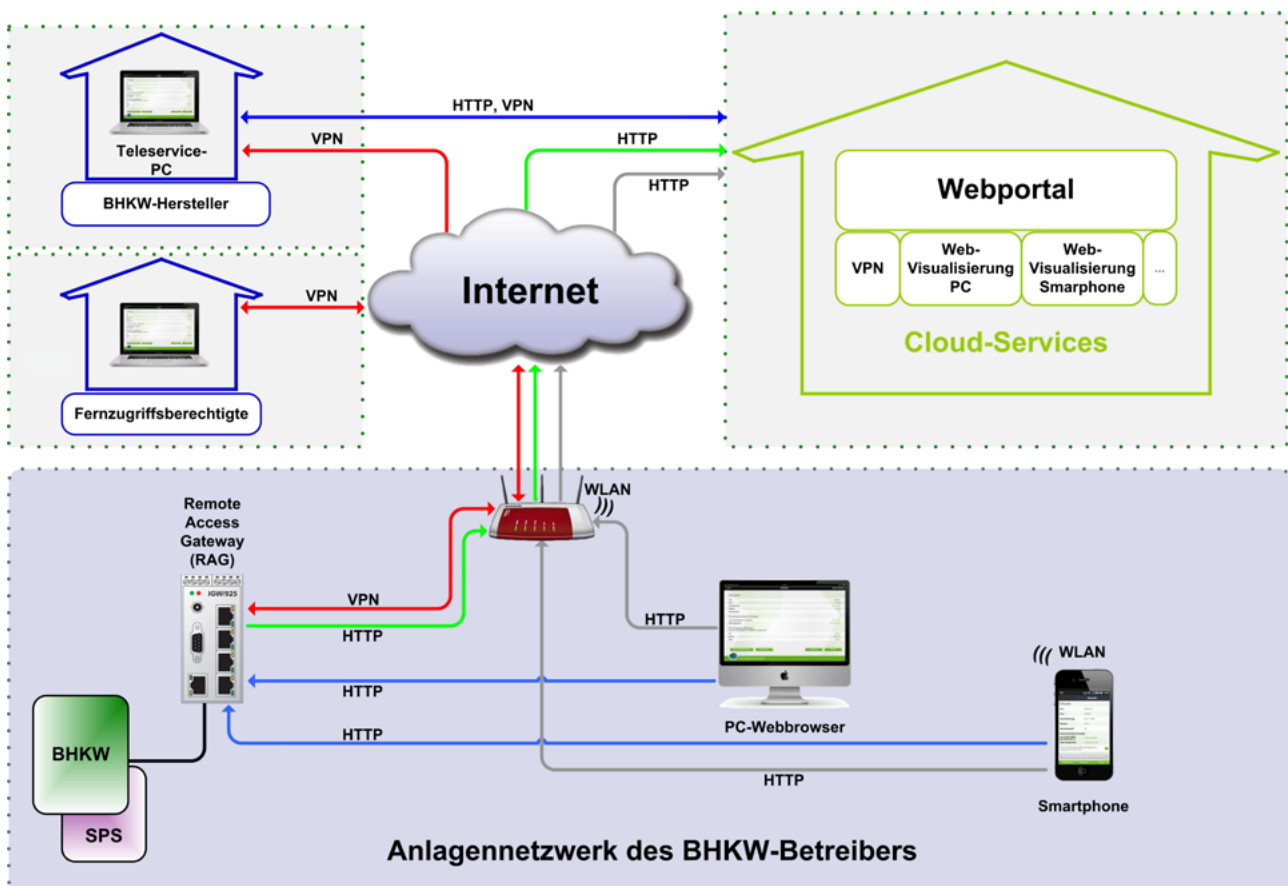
HTTP, VPN

Teleservice-PC

VPN

HTTP

HTTP

BHKW-Hersteller

Webportal

VPN

Web-Visualisierung PC

Web-Visualisierung Smarphone

...

VPN

Internet

Cloud-Services

Fernzugriffsberechtigte

Remote Access Gateway (RAG)

IGW/925

WLAN

VPN

HTTP

HTTP

HTTP

WLAN

PC-Webbrowser

HTTP

BHKW

HTTP

SPS

Smartphone

Anlagennetzwerk des BHKW-Betreibers